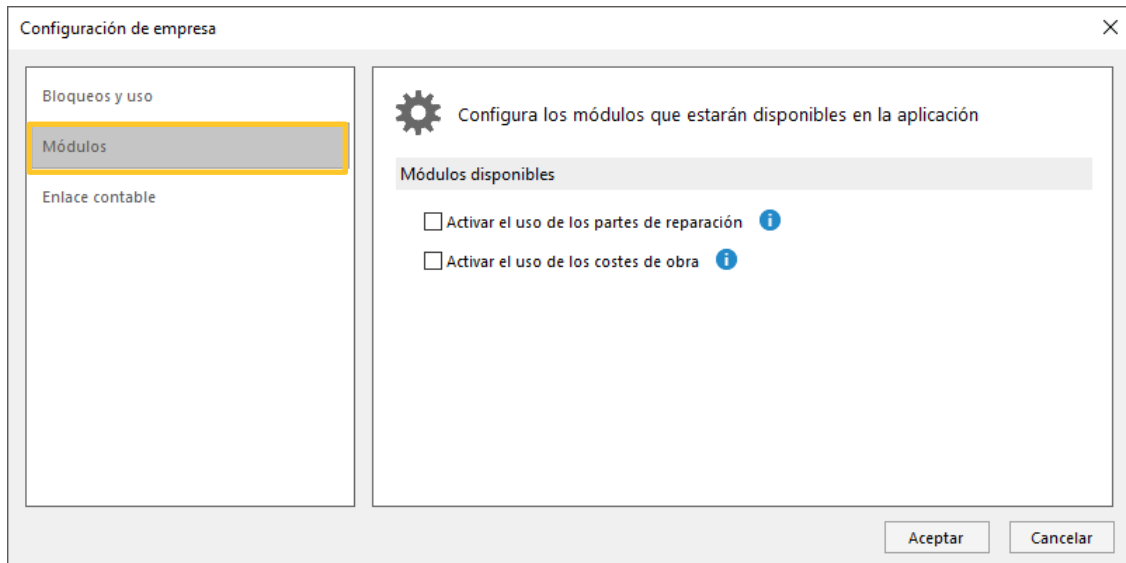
Configuración de empresa

Bloqueos y uso

Módulos

Enlace contable

Configura los módulos que estarán disponibles en la aplicación

Módulos disponibles

Activar el uso de los partes de reparación

Activar el uso de los costes de obra

Aceptar

Cancelar